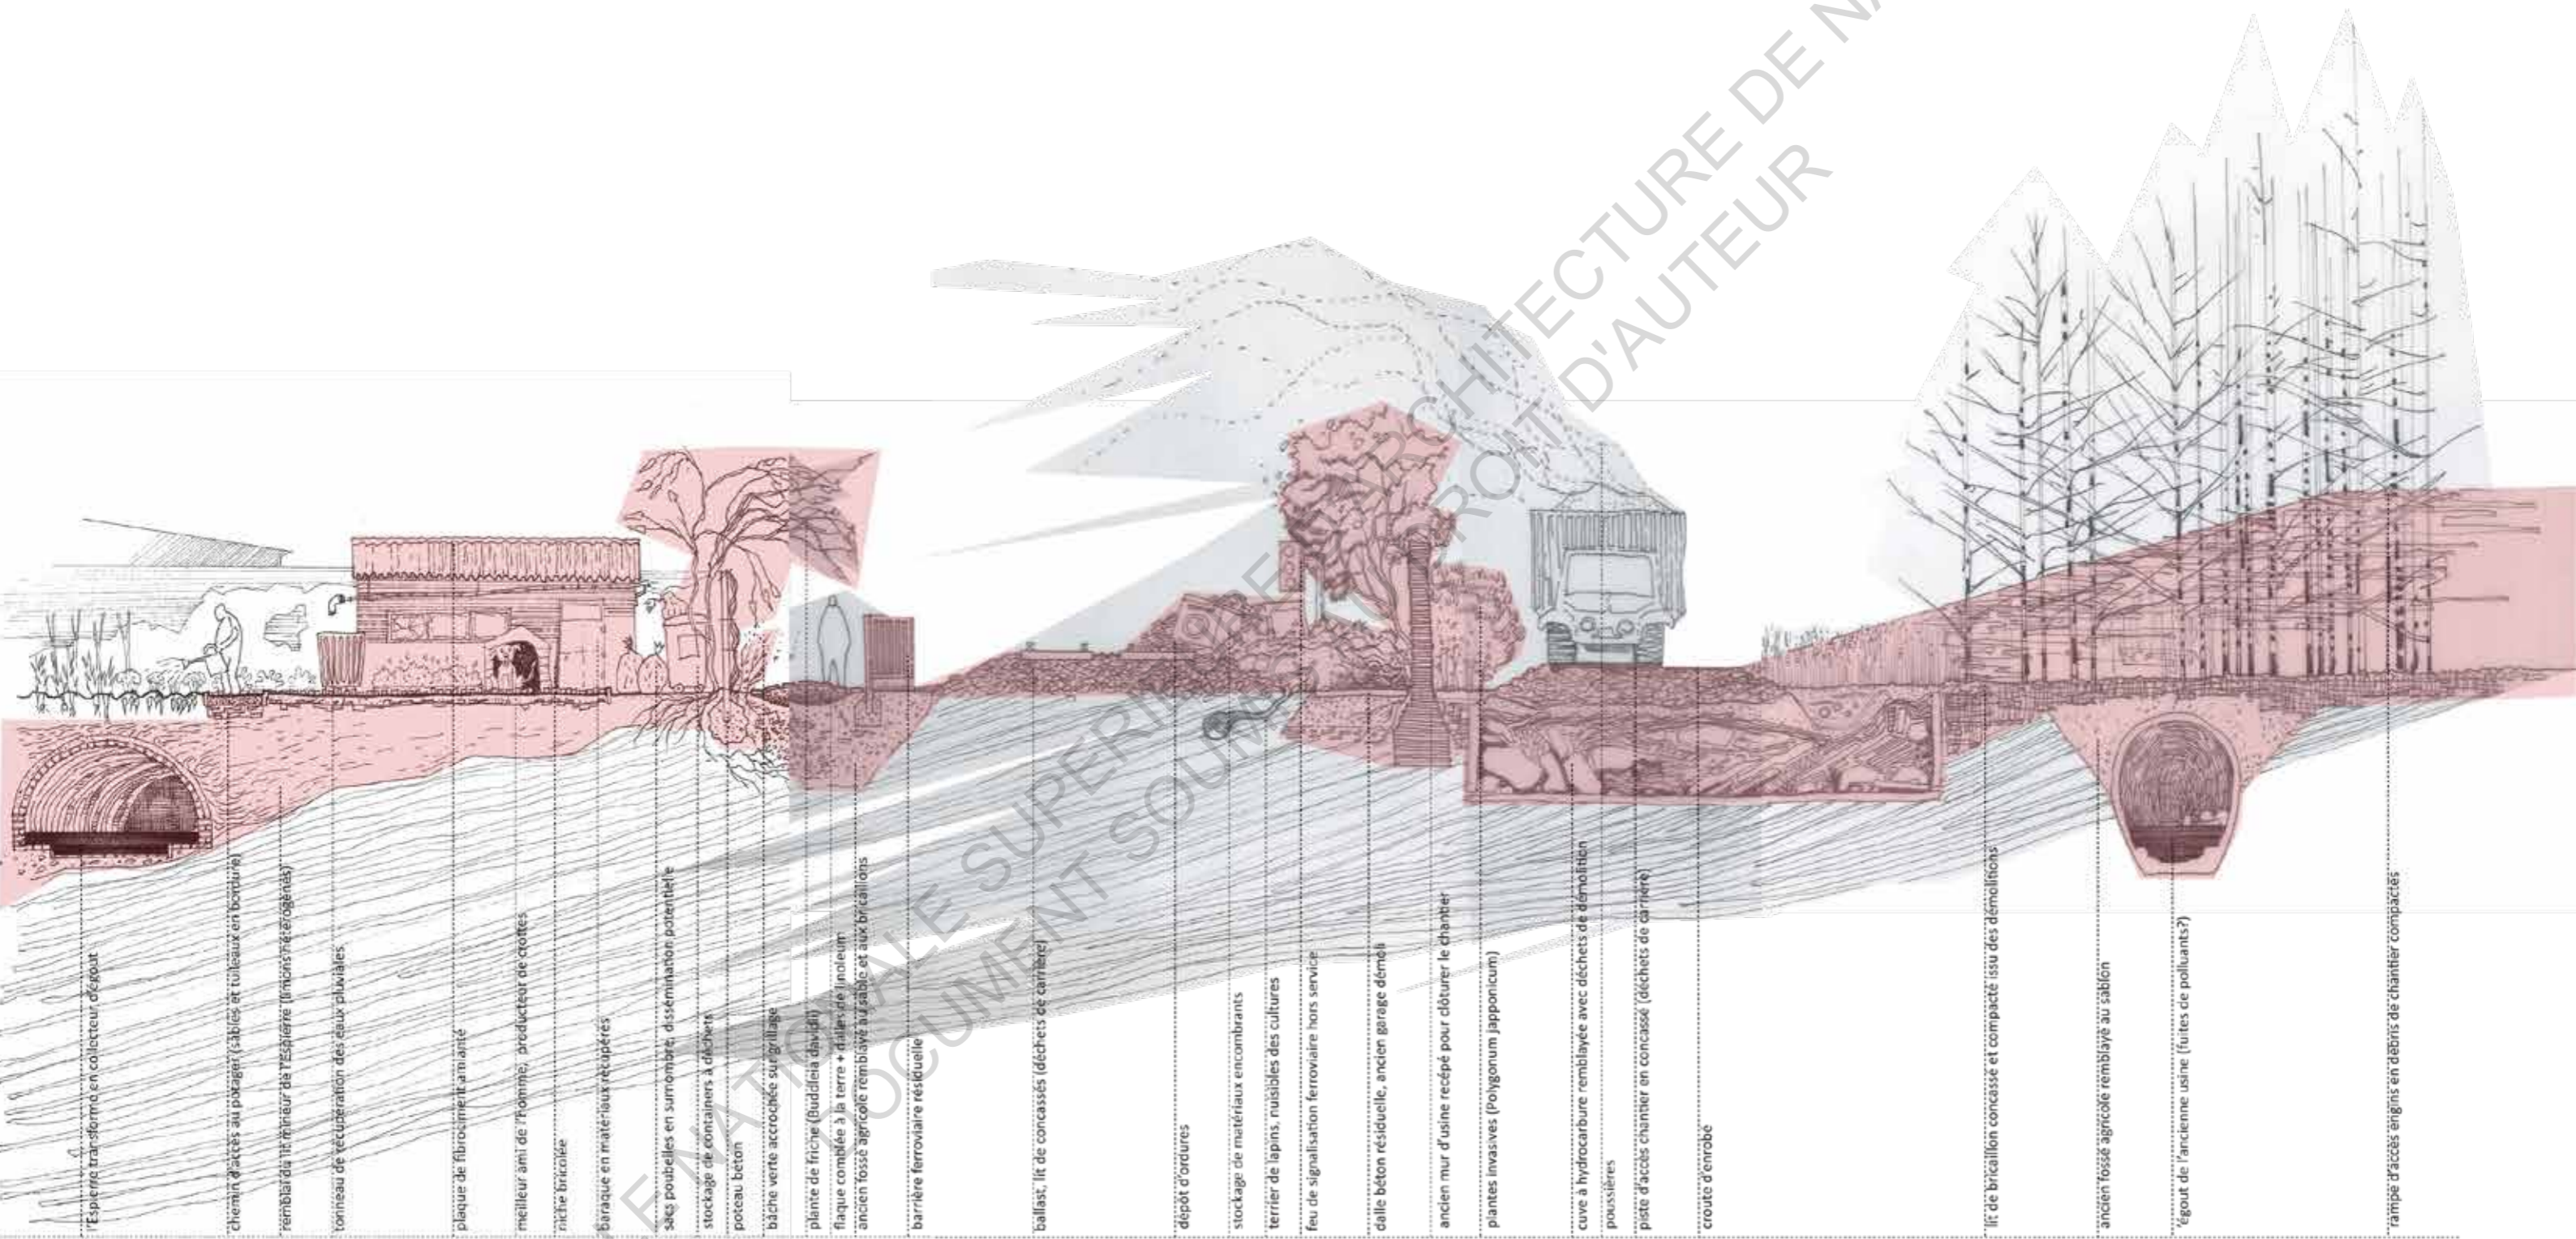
l'Espierre transformé en collecteur d'égout
chemin d'accès au potager (sables et tuileaux en bordure)
remblai du lit mineur de l'Espierre (limons hétérogènes)
tonneau de récupération des eaux pluviales
plaque de fibrociment amianté
meilleur ami de l'homme, producteur de crottes
niche bricolée
baraque en matériaux récupérés
sacs poubelles en surnombre, dissémination potentielle
stockage de containers à déchets
poteau béton
bâche verte accrochée sur grillage
plante de friche (Buddleia davidii)
flaque comblée à la terre + dalles de linoleum
ancien fossé agricole remblayé au sable et aux bricaillons
barrière ferroviaire résiduelle
ballast, lit de concassés (déchets de carrière)
dépôt d'ordures
stockage de matériaux encombrants
terrier de lapins, nuisibles des cultures
feu de signalisation ferroviaire hors service
dalle béton résiduelle, ancien garage démoli
ancien mur d'usine recépé pour clôturer le chantier
plantes invasives (Polygonum japponicum)
cuve à hydrocarbure remblayée avec déchets de démolition
poussières
piste d'accès chantier en concassé (déchets de carrière)
croute d'enrobé
lit de bricaillon concassé et compacté issu des démolitions
ancien fossé agricole remblayé au sablon
égout de l'ancienne usine (fuites de polluants?)
rampe d'accès engins en débris de chantier compactés

ÉCOLE NATIONALE SUPÉRIEURE D'ARCHITECTURE DE NA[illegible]
DOCUMENT SOUMIS AU DROIT D'AUTEUR